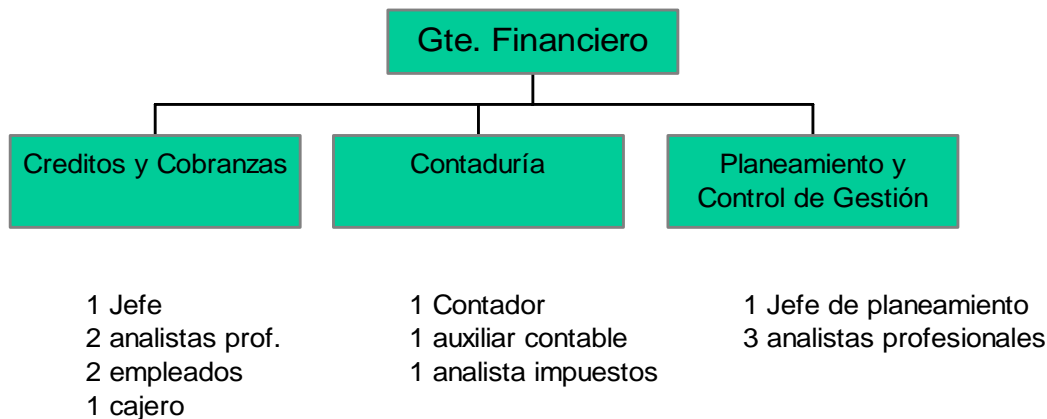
Gte. Financiero

Creditos y Cobranzas

Contaduría

Planeamiento y Control de Gestión

1 Jefe
2 analistas prof.
2 empleados
1 cajero

1 Contador
1 auxiliar contable
1 analista impuestos

1 Jefe de planeamiento
3 analistas profesionales